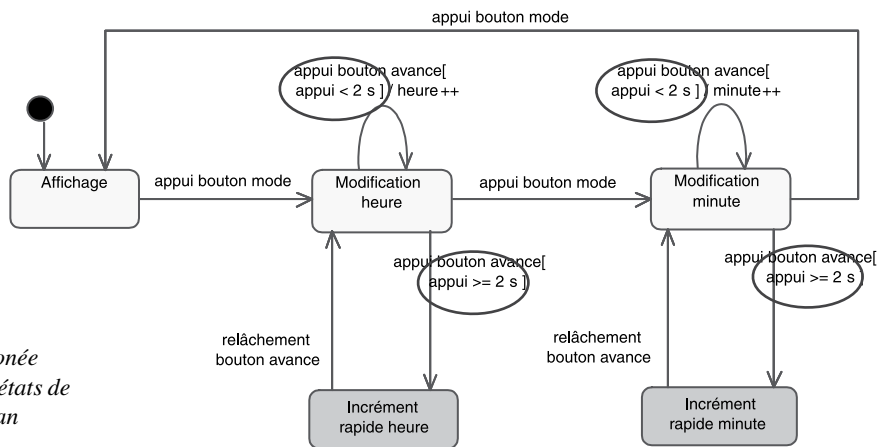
appui bouton mode

appui bouton avance[ appui < 2 s ] / heure++

appui bouton avance[ appui < 2 s ] / minute++

Affichage

appui bouton mode

Modification heure

appui bouton mode

Modification minute

appui bouton avance[ appui >= 2 s ]

appui bouton avance[ appui >= 2 s ]

relâchement bouton avance

relâchement bouton avance

onée
états de
an

Incrément rapide heure

Incrément rapide minute